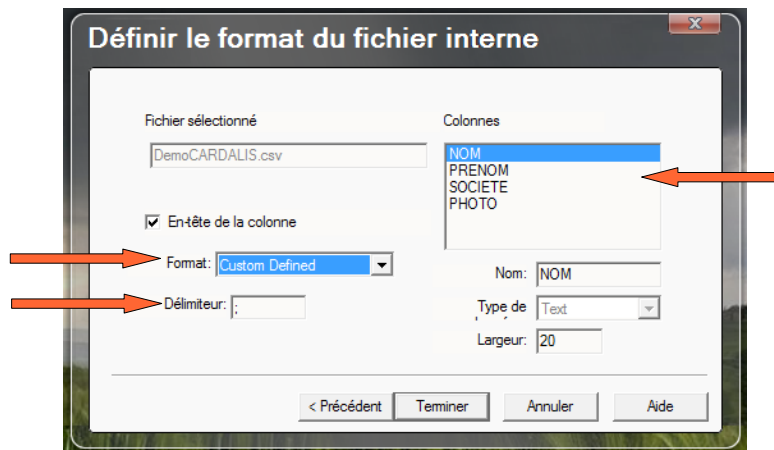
Définir le format du fichier interne

Fichier sélectionné

DemoCARDALIS.csv

Colonnes

NOM
PRENOM
SOCIETE
PHOTO

En-tête de la colonne

Format: Custom Defined

Délimiteur: ;

Nom: NOM

Type de Text

Largeur: 20

< Précédent | Terminer | Annuler | Aide